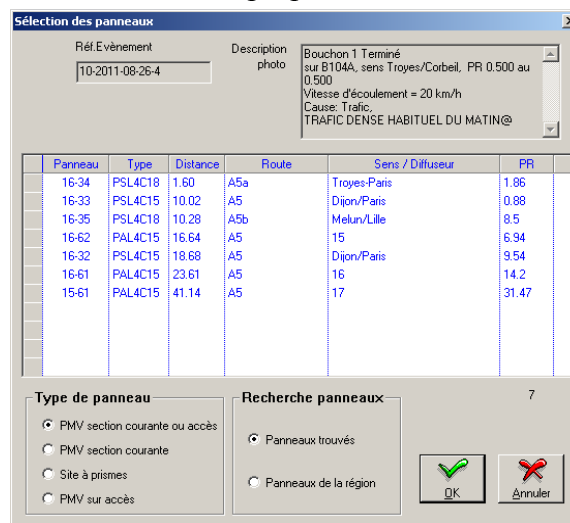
Sélection des panneaux

Réf.Evènement
10-2011-08-26-4

Description photo
Bouchon 1 Terminé
sur B104A, sens Troyes/Corbeil, PR 0.500 au 0.500
Vitesse d'écoulement = 20 km/h
Cause: Trafic,
TRAFIC DENSE HABITUEL DU MATIN@

| Panneau | Type | Distance | Route | Sens / Diffuseur | PR |
|---|---|---|---|---|---|
| 16-34 | PSL4C18 | 1.60 | A5a | Troyes-Paris | 1.86 |
| 16-33 | PSL4C15 | 10.02 | A5 | Dijon/Paris | 0.88 |
| 16-35 | PSL4C18 | 10.28 | A5b | Melun/Lille | 8.5 |
| 16-62 | PAL4C15 | 16.64 | A5 | 15 | 6.94 |
| 16-32 | PSL4C15 | 18.68 | A5 | Dijon/Paris | 9.54 |
| 16-61 | PAL4C15 | 23.61 | A5 | 16 | 14.2 |
| 15-61 | PAL4C15 | 41.14 | A5 | 17 | 31.47 |

Type de panneau
PMV section courante ou accès
PMV section courante
Site à prismes
PMV sur accès

Recherche panneaux
Panneaux trouvés
Panneaux de la région

7

OK
Annuler